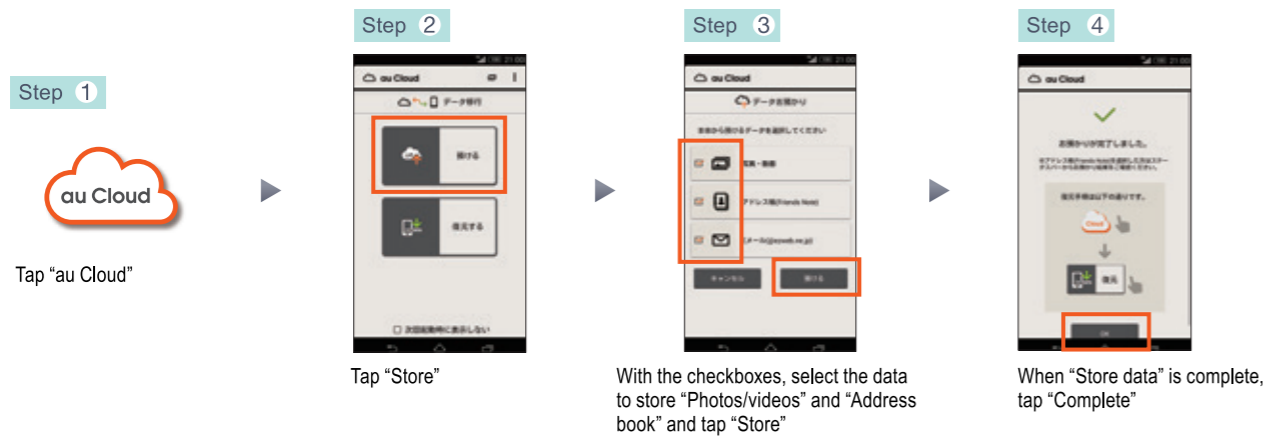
Step 1

au Cloud

Tap “au Cloud”

Step 2

au Cloud

データ移行

預ける

復元する

次回起動時に表示しない

Tap “Store”

Step 3

au Cloud

データお預かり

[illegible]

写真・動画

アドレス帳(Friends Note)

Eメール(@ezweb.ne.jp)

キャンセル

預ける

With the checkboxes, select the data to store “Photos/videos” and “Address book” and tap “Store”

Step 4

au Cloud

お預かりが完了しました。

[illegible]

復元手順は以下の通りです。

Cloud

復元

OK

When “Store data” is complete, tap “Complete”